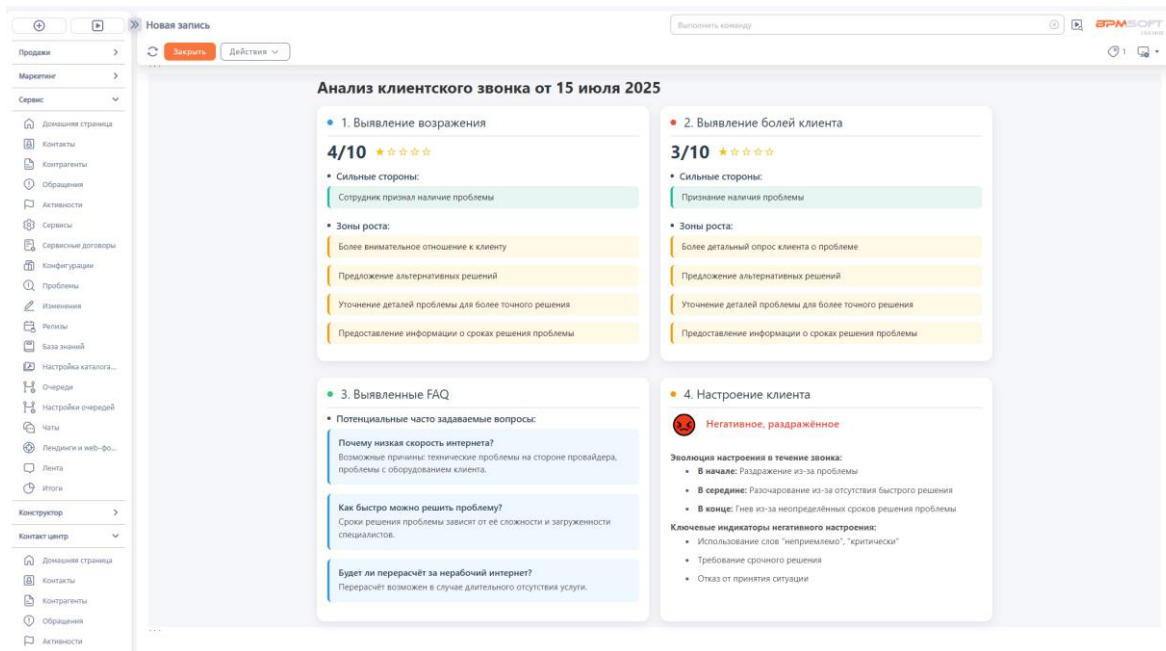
Новая запись

Выполнить команду

BPMSOFT

Закрыть Действия

Продажи
Маркетинг
Сервис
Домашняя страница
Контакты
Контрагенты
Обращения
Активности
Сервисы
Сервисные договоры
Конфигурации
Проблемы
Изменения
Релизы
База знаний
Настройка каталога...
Очереди
Настройки очередей
Чаты
Лендинги и web-фо...
Лента
Итоги
Конструктор
Контакт центр
Домашняя страница
Контакты
Контрагенты
Обращения
Активности

Анализ клиентского звонка от 15 июля 2025

1. Выявление возражения

4/10

• Сильные стороны:

Сотрудник признал наличие проблемы

• Зоны роста:

Более внимательное отношение к клиенту

Предложение альтернативных решений

Уточнение деталей проблемы для более точного решения

Предоставление информации о сроках решения проблемы

2. Выявление болей клиента

3/10

• Сильные стороны:

Признание наличия проблемы

• Зоны роста:

Более детальный опрос клиента о проблеме

Предложение альтернативных решений

Уточнение деталей проблемы для более точного решения

Предоставление информации о сроках решения проблемы

3. Выявленные FAQ

• Потенциальные часто задаваемые вопросы:

Почему низкая скорость интернета?
Возможные причины: технические проблемы на стороне провайдера, проблемы с оборудованием клиента.

Как быстро можно решить проблему?
Сроки решения проблемы зависят от её сложности и загруженности специалистов.

Будет ли перерасчёт за нерабочий интернет?
Перерасчёт возможен в случае длительного отсутствия услуги.

4. Настроение клиента

Негативное, раздражённое

Эволюция настроения в течение звонка:
• В начале: Раздражение из-за проблемы
• В середине: Разочарование из-за отсутствия быстрого решения
• В конце: Гнев из-за неопределённых сроков решения проблемы

Ключевые индикаторы негативного настроения:
• Использование слов "неприемлемо", "критически"
• Требование срочного решения
• Отказ от принятия ситуации